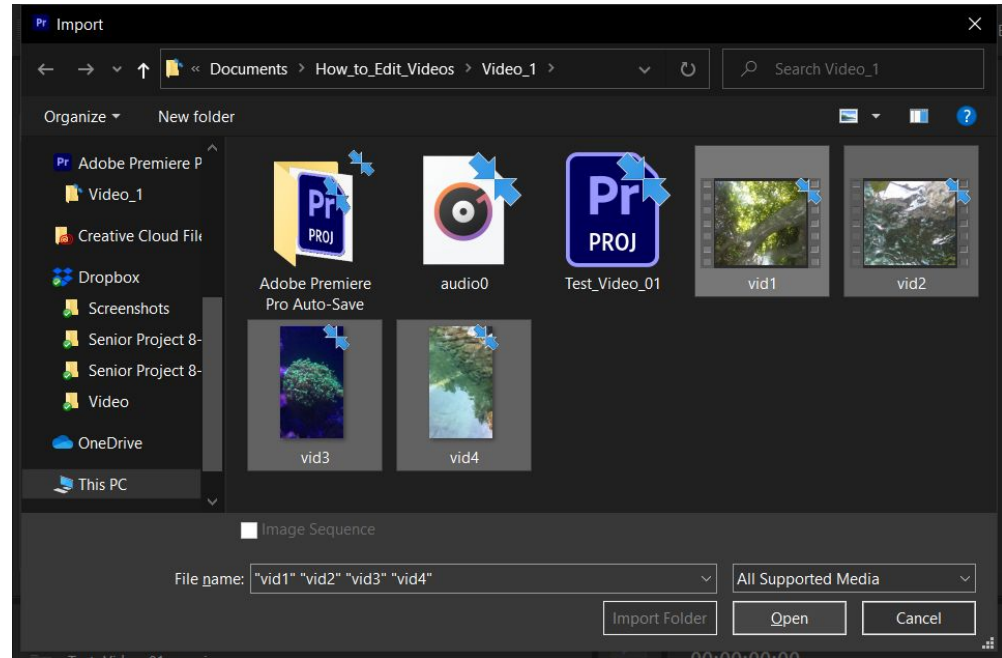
Pr Import

« Documents › How_to_Edit_Videos › Video_1 ›

Search Video_1

Organize ▾ New folder

Pr Adobe Premiere P
Video_1
Creative Cloud File
Dropbox
Screenshots
Senior Project 8-
Senior Project 8-
Video
OneDrive
This PC

Pr
PROJ
Adobe Premiere Pro Auto-Save

audio0

Pr
PROJ
Test_Video_01

vid1

vid2

vid3

vid4

Image Sequence

File name: "vid1" "vid2" "vid3" "vid4"

All Supported Media

Import Folder

Open

Cancel